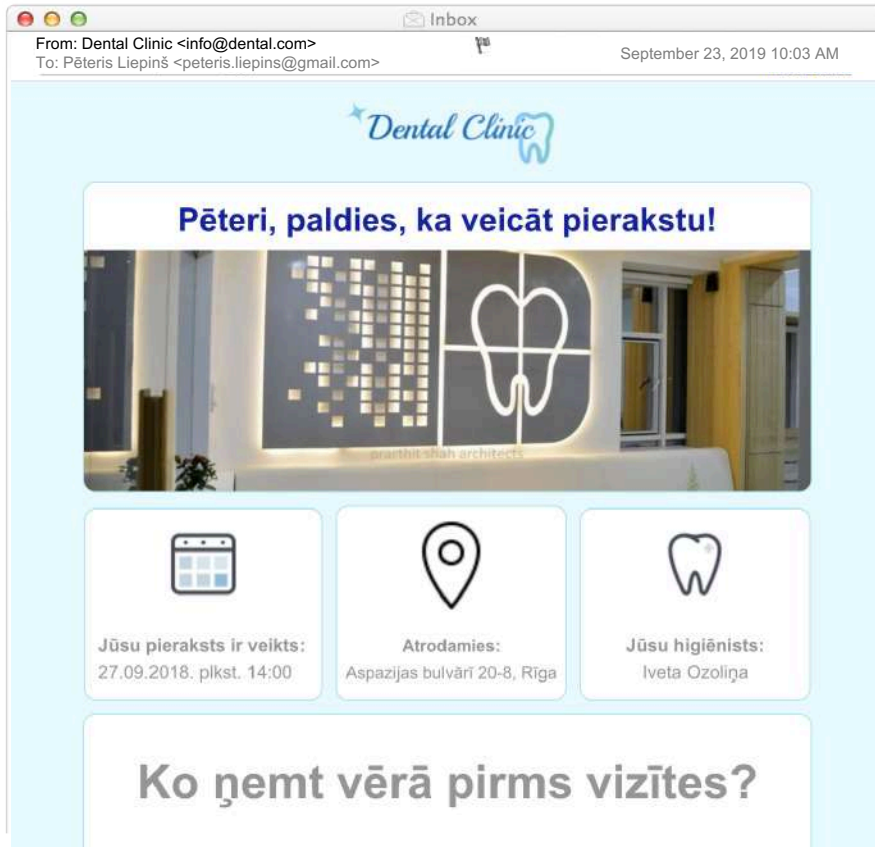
Inbox

From: Dental Clinic <info@dental.com>
To: Pēteris Liepinš <peteris.liepins@gmail.com>

September 23, 2019 10:03 AM

Dental Clinic

Pēteri, paldies, ka veicāt pierakstu!

prarthit shah architects

Jūsu pieraksts ir veikts:
27.09.2018. plkst. 14:00

Atrodamies:
Aspazijas bulvārī 20-8, Rīga

Jūsu higiēnists:
Iveta Ozoliņa

Ko ņemt vērā pirms vizītes?